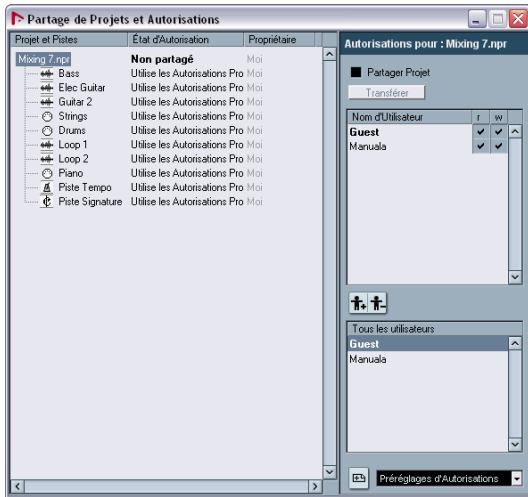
Partage de Projets et Autorisations

| Projet et Pistes | État d'Autorisation | Propriétaire |
|---|---|---|
| Mixing 7.npr | Non partagé | Moi |
| Bass | Utilise les Autorisations Pro | Moi |
| Elec Guitar | Utilise les Autorisations Pro | Moi |
| Guitar 2 | Utilise les Autorisations Pro | Moi |
| Strings | Utilise les Autorisations Pro | Moi |
| Drums | Utilise les Autorisations Pro | Moi |
| Loop 1 | Utilise les Autorisations Pro | Moi |
| Loop 2 | Utilise les Autorisations Pro | Moi |
| Piano | Utilise les Autorisations Pro | Moi |
| Piste Tempo | Utilise les Autorisations Pro | Moi |
| Piste Signature | Utilise les Autorisations Pro | Moi |

Autorisations pour : Mixing 7.npr

Partager Projet

Transférer

| Nom d'Utilisateur | r | w |
|---|---|---|
| Guest | ✔ | ✔ |
| Manuala | ✔ | ✔ |

Tous les utilisateurs

Guest

Manuala

Préréglages d'Autorisations